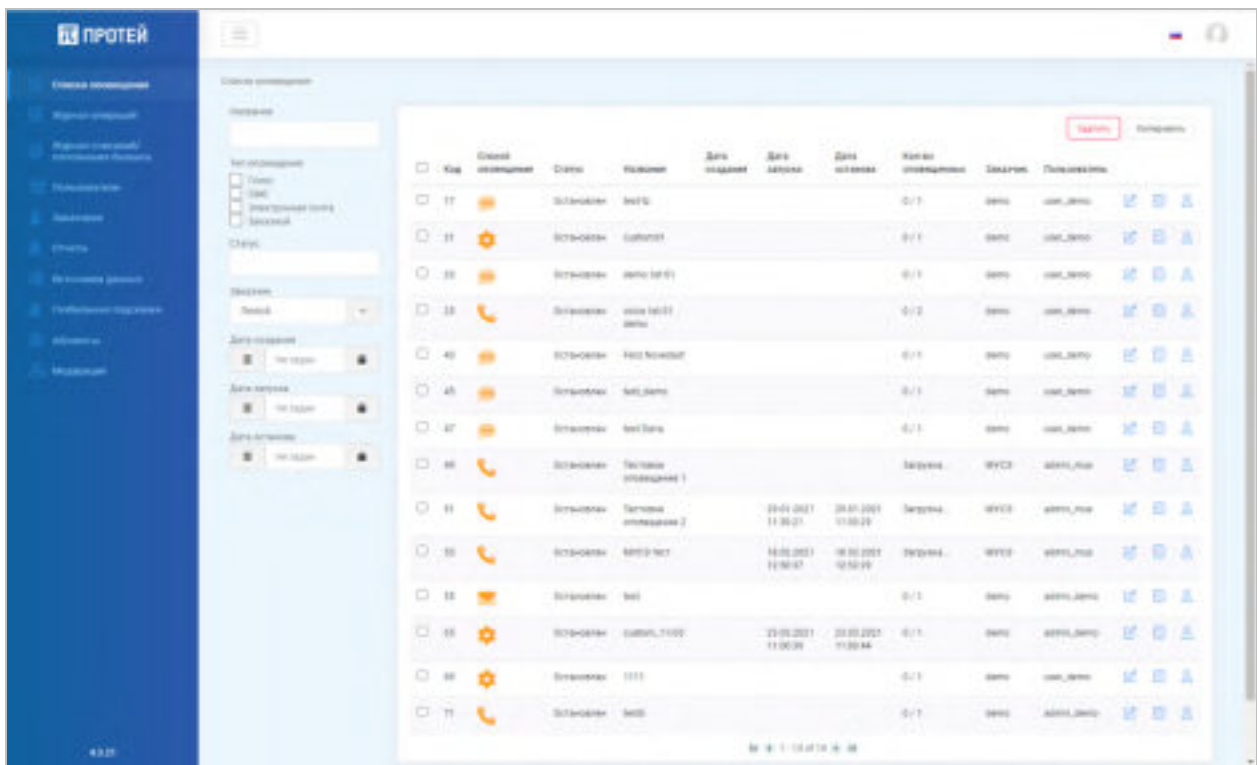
ПРОТЕЙ

Список оповещения
Журнал операций
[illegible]
Пользователи
Заказчики
Отчеты
Источники данных
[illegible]
Абоненты
Модерация

4.3.21

Список оповещения

Название

Тип оповещения
Голос
SMS
Электронная почта
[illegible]

Статус

Заказчик

Дата создания
Не задан

Дата запуска
Не задан

Дата остановки
Не задан

Удалить
Копировать

| | Код | Способ оповещения | Статус | Название | Дата создания | Дата запуска | Дата остановки | Кол-во оповещенных | Заказчик | Пользователь |
|---|---|---|---|---|---|---|---|---|---|---|
| | 17 | | Остановлен | test1 | | | | 0 / 1 | demo | user_demo |
| | 31 | | Остановлен | custom1 | | | | 0 / 1 | demo | user_demo |
| | 33 | | Остановлен | demo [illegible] | | | | 0 / 1 | demo | user_demo |
| | 38 | | Остановлен | voice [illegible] demo | | | | 0 / 2 | demo | user_demo |
| | 40 | | Остановлен | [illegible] | | | | 0 / 1 | demo | user_demo |
| | 45 | | Остановлен | test_demo | | | | 0 / 1 | demo | user_demo |
| | 47 | | Остановлен | test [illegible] | | | | 0 / 1 | demo | user_demo |
| | 49 | | Остановлен | Тестовое оповещение 1 | | | | Загрузка... | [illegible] | admin_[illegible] |
| | 51 | | Остановлен | Тестовое оповещение 2 | | 20.01.2021 11:30:21 | 20.01.2021 11:30:29 | Загрузка... | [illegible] | admin_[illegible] |
| | 53 | | Остановлен | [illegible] test | | 18.02.2021 12:50:07 | 18.02.2021 12:50:59 | Загрузка... | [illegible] | admin_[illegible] |
| | 55 | | Остановлен | test | | | | 0 / 1 | demo | admin_demo |
| | 65 | | Остановлен | custom_1100 | | 23.03.2021 11:00:36 | 23.03.2021 11:00:44 | 0 / 1 | demo | admin_demo |
| | 69 | | Остановлен | 1111 | | | | 0 / 1 | demo | user_demo |
| | 71 | | Остановлен | test5 | | | | 0 / 1 | demo | admin_demo |

1 - 14 of 14